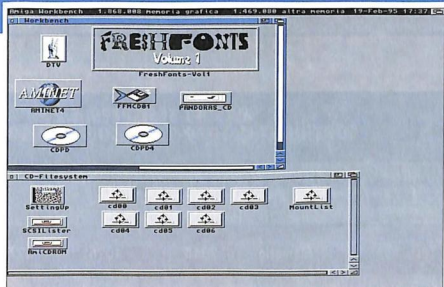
Amiga Workbench 1.868.000 memoria grafica 1.469.800 altra memoria 19-Feb-95 17:37

Workbench

DTV

FRESHFONTS
Volume 1

FreshFonts-Vol1

AMINET

AMINET4

FFMCD01

PANDORAS_CD

CDPD

CDPD4

CD-Filesystem

SettingUp

cd00

cd01

cd02

cd03

MountList

SCSIListor

cd04

cd05

cd06

AmiCDROM